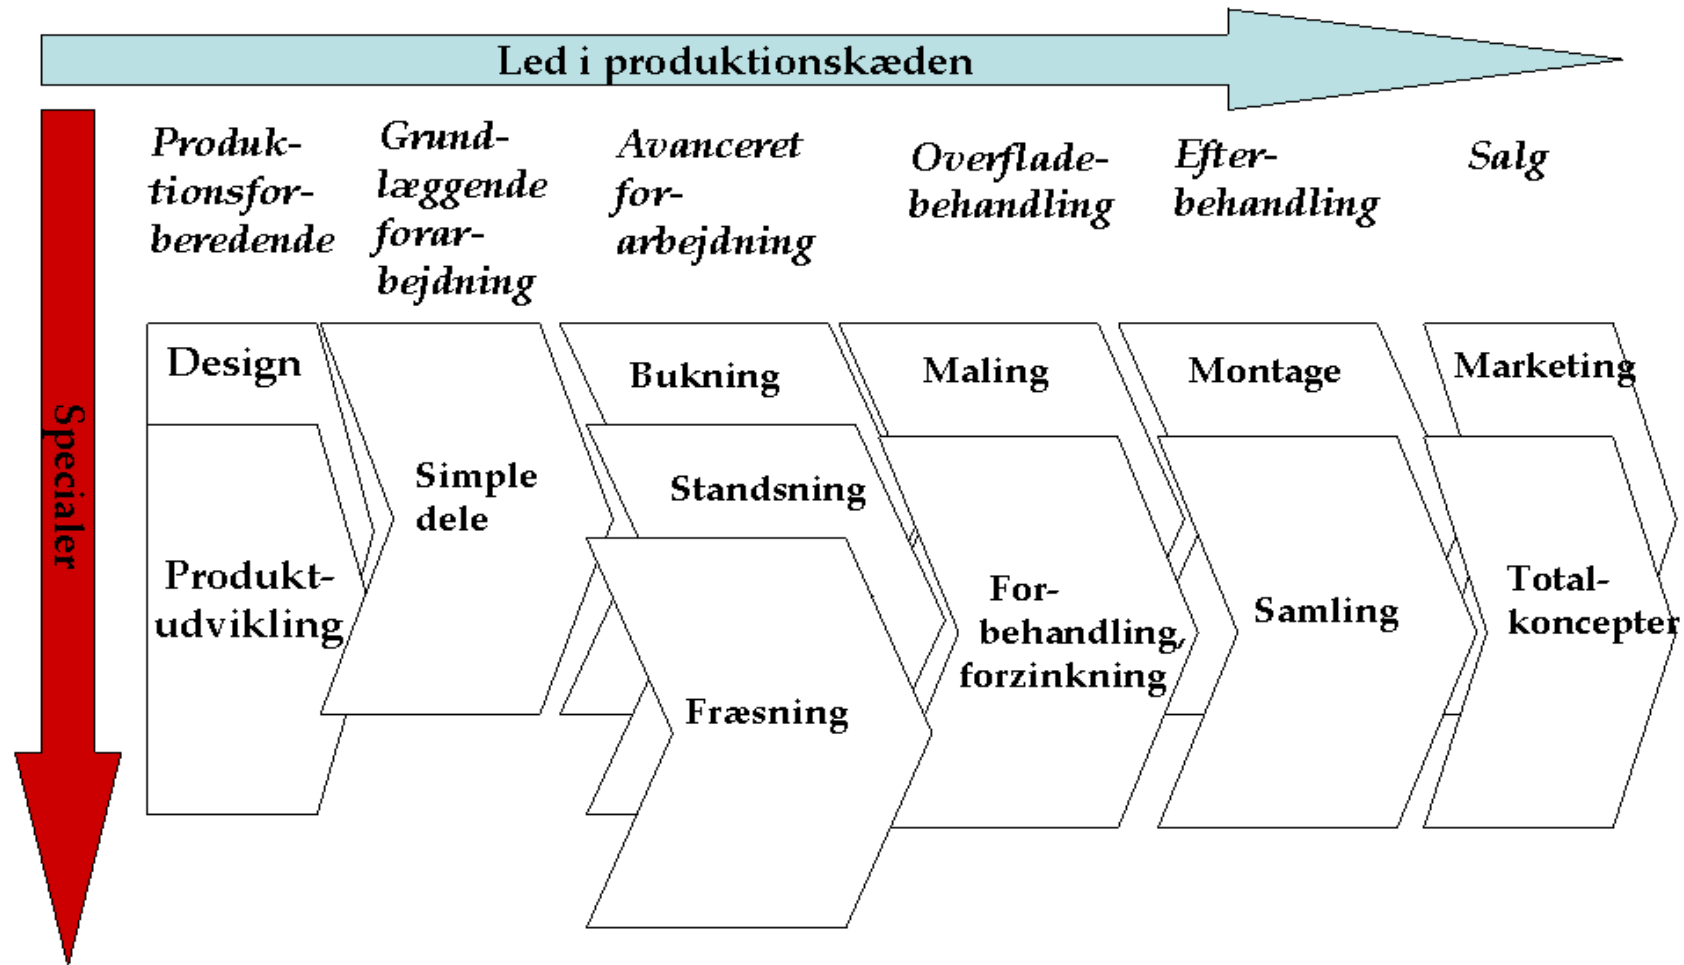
Led i produktionskæden

Specialer

Produktionsforberedende

Grundlæggende forarbejdning

Avanceret forarbejdning

Overfladebehandling

Efterbehandling

Salg

Design

Produktudvikling

Simple dele

Bukning

Standsning

Fræsning

Maling

Forbehandling, forzinkning

Montage

Samling

Marketing

Totalkoncepter